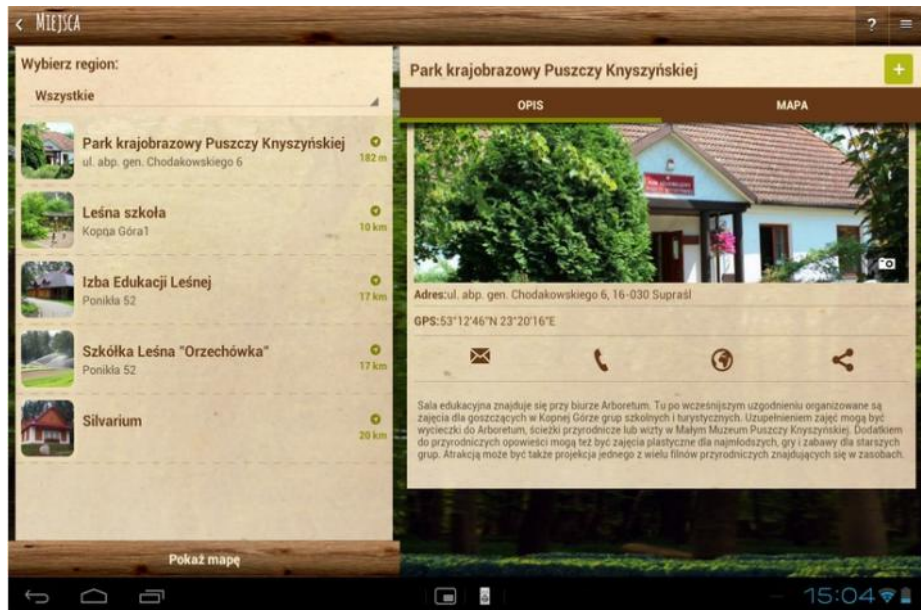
< MIEJSCA

?

Wybierz region:

Wszystkie

Park krajobrazowy Puszczy Knyszyńskiej
ul. abp. gen. Chodakowskiego 6
182 m

Leśna szkoła
Kopna Góra1
10 km

Izba Edukacji Leśnej
Ponikła 52
17 km

Szkółka Leśna "Orzechówka"
Ponikła 52
17 km

Silvarium
20 km

Pokaż mapę

Park krajobrazowy Puszczy Knyszyńskiej

+

OPIS

MAPA

Adres:ul. abp. gen. Chodakowskiego 6, 16-030 Supraśl

GPS:53°12'46"N 23°20'16"E

Sala edukacyjna znajduje się przy biurze Arboretum. Tu po wcześniejszym uzgodnieniu organizowane są zajęcia dla goszczących w Kopnej Górze grup szkolnych i turystycznych. Uzupełnieniem zajęć mogą być wycieczki do Arboretum, ścieżki przyrodnicze lub wizyty w Małym Muzeum Puszczy Knyszyńskiej. Dodatkiem do przyrodniczych opowieści mogą też być zajęcia plastyczne dla najmłodszych, gry i zabawy dla starszych grup. Atrakcją może być także projekcja jednego z wielu filmów przyrodniczych znajdujących się w zasobach.

15:04